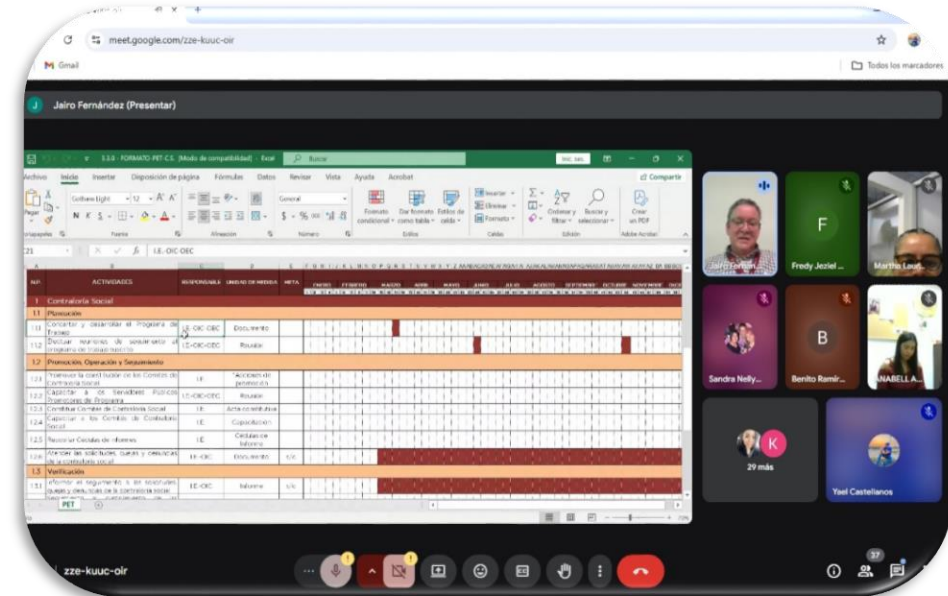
meet.google.com/zze-kuuc-oir

Gmail

Todos los marcadores

Jairo Fernández (Presentar)

3.3.3 - FORMATO-PET-C.S. (Modo de compatibilidad) - Excel

Buscar

Archivo Inicio Insertar Disposición de página Fórmulas Datos Revisar Vista Ayuda Acrobat

Compartir

Gothan Light 12

General

Formato condicional Dar formato como tabla Estilos de celda

Insertar Eliminar Formato

Ordenar y filtrar Buscar y seleccionar

Crear un PDF

Portapapeles Fuente Alineación Número Estilos Celdas Edición Adobe Acrobat

C21 I.E.-OIC-OEC

| NO. | ACTIVIDADES | RESPONSABLE | UNIDAD DE MEDIDA | META | ENERO | FEBRERO | MARZO | ABRIL | MAYO | JUNIO | JULIO | AGOSTO | SEPTIEMBRE | OCTUBRE | NOVIEMBRE |
|---|---|---|---|---|---|---|---|---|---|---|---|---|---|---|---|
| 1 | Contraloría Social | | | | | | | | | | | | | | |
| 1.1 | Planeación | | | | | | | | | | | | | | |
| 1.1.1 | Concertar y desarrollar el Programa de Trabajo | I.E.-OIC-OEC | Documento | | | | | | | | | | | | |
| 1.1.2 | Efectuar reuniones de seguimiento al programa de trabajo | I.E.-OIC-OEC | Reunión | | | | | | | | | | | | |
| 1.2 | Promoción, Operación y Seguimiento | | | | | | | | | | | | | | |
| 1.2.1 | Promover la constitución de los Comités de Contraloría Social | I.E. | Acciones de promoción | | | | | | | | | | | | |
| 1.2.2 | Capacitar a los Servidores Públicos Promotores de Programa | I.E.-OIC-OEC | Reunión | | | | | | | | | | | | |
| 1.2.3 | Constituir Comités de Contraloría Social | I.E. | Acta constitutiva | | | | | | | | | | | | |
| 1.2.4 | Capacitar a los Comités de Contraloría Social | I.E. | Capacitación | | | | | | | | | | | | |
| 1.2.5 | Recopilar Cédulas de informes | I.E. | Cédulas de Informe | | | | | | | | | | | | |
| 1.2.6 | Atender las solicitudes, quejas y denuncias de la contraloría social | I.E.-OIC | Documento | s/c | | | | | | | | | | | |
| 1.3 | Verificación | | | | | | | | | | | | | | |
| 1.3.1 | Informar el seguimiento a las solicitudes, quejas y denuncias de la contraloría social | I.E.-OIC | Informe | s/c | | | | | | | | | | | |

PET

Jairo Fernán...
Fredy Jeziel ...
F
Martha Laur...
Sandra Nelly...
B
Benito Ramír...
ANABELL A...
K
29 más
Yael Castellanos

zze-kuuc-oir

37